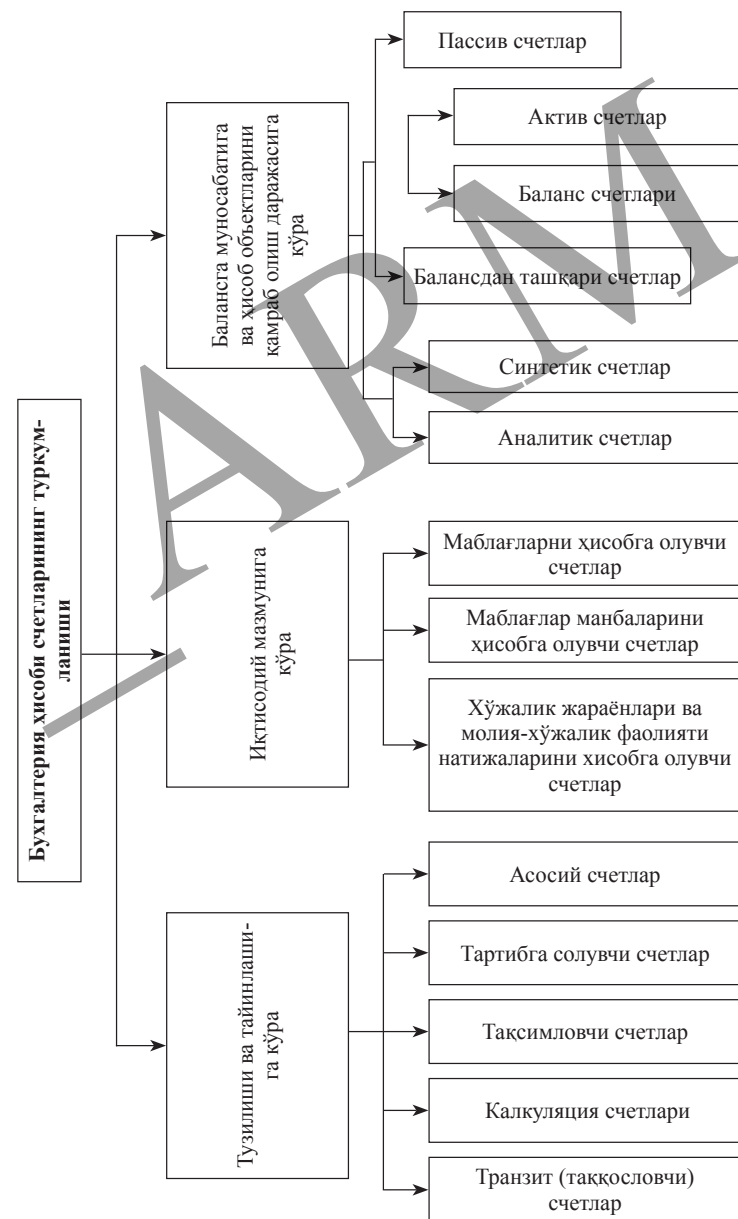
Бухгалтерия хисоби счетларининг туркумланиши

Балансга муносабатига ва хисоб объектларини қамраб олиш даражасига кўра

Пассив счетлар

Актив счетлар

Баланс счетлари

Балансдан ташқари счетлар

Синтетик счетлар

Аналитик счетлар

Иқтисодий мазмунига кўра

Маблағларни ҳисобга олувчи счетлар

Маблағлар манбаларини ҳисобга олувчи счетлар

Хўжалик жараёнлари ва молия-хўжалик фаолияти натижаларини хисобга олувчи счетлар

Тузилиши ва тайинлашига кўра

Асосий счетлар

Тартибга солувчи счетлар

Тақсимловчи счетлар

Калкуляция счетлари

Транзит (таққословчи) счетлар

ARM